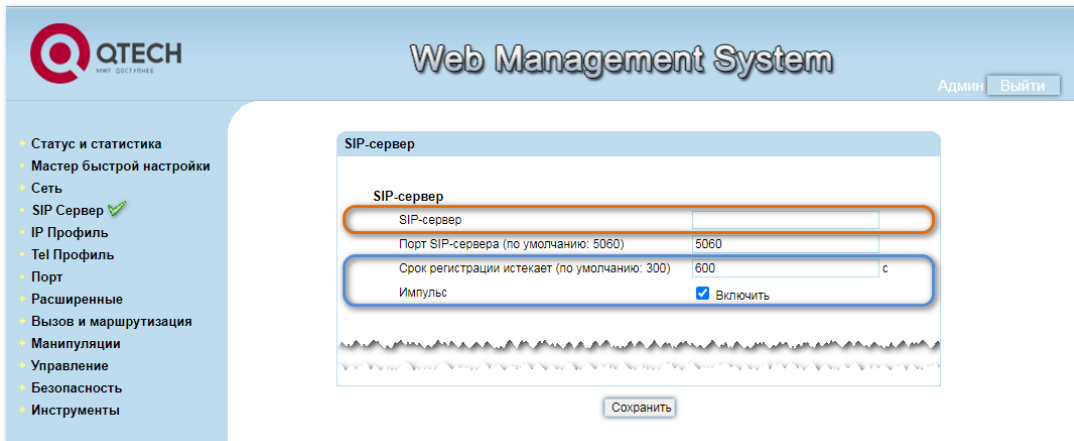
QTECH
МИР ДОСТУПНЕЕ

Web Management System

Админ Выйти

Статус и статистика
Мастер быстрой настройки
Сеть
SIP Сервер
IP Профиль
Tel Профиль
Порт
Расширенные
Вызов и маршрутизация
Манипуляции
Управление
Безопасность
Инструменты

SIP-сервер

SIP-сервер

| | |
|---|---|
| SIP-сервер | |
| Порт SIP-сервера (по умолчанию: 5060) | 5060 |
| Срок регистрации истекает (по умолчанию: 300) | 600 с |
| Импульс | Включить |

Сохранить